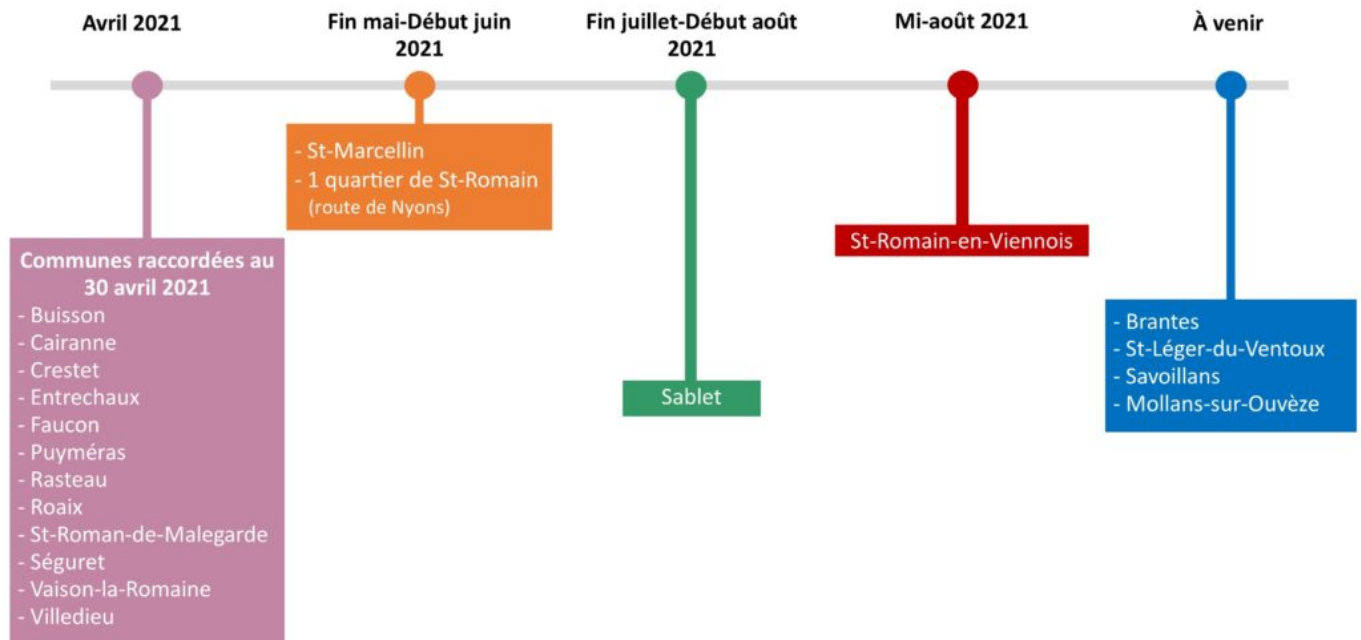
Avril 2021

Communes raccordées au 30 avril 2021
- Buisson
- Cairanne
- Crestet
- Entrechaux
- Faucon
- Puyméras
- Rasteau
- Roaix
- St-Roman-de-Malegarde
- Séguret
- Vaison-la-Romaine
- Villedieu

Fin mai-Début juin 2021

- St-Marcellin
- 1 quartier de St-Romain (route de Nyons)

Fin juillet-Début août 2021

Sablet

Mi-août 2021

St-Romain-en-Viennois

À venir

- Brantes
- St-Léger-du-Ventoux
- Savoillans
- Mollans-sur-Ouvèze